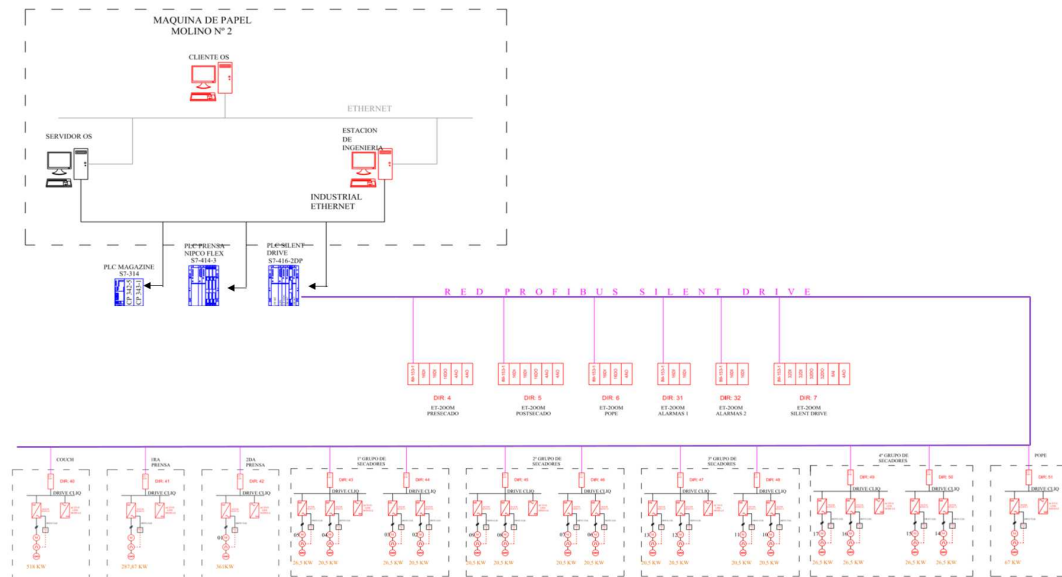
MAQUINA DE PAPEL
MOLINO Nº 2

CLIENTE OS

ETHERNET

SERVIDOR OS

ESTACION DE INGENIERIA

INDUSTRIAL ETHERNET

PLC MAGAZINE S7-314

PLC PRENSA NIPCO FLEX S7-414-3

PLC SILENT DRIVE S7-416-2DP

RED PROFIBUS SILENT DRIVE

DIR: 4
ET-200M
PRESECADO

DIR: 5
ET-200M
POSTSECADO

DIR: 6
ET-200M
POPE

DIR: 31
ET-200M
ALARMAS 1

DIR: 32
ET-200M
ALARMAS 2

DIR: 7
ET-200M
SILENT DRIVE

COUCH

1RA PRENSA

2DA PRENSA

1º GRUPO DE SECADORES

2º GRUPO DE SECADORES

3º GRUPO DE SECADORES

4º GRUPO DE SECADORES

POPE

DRIVE CLIQ

DIR: 40

DIR: 41

DIR: 42

DIR: 43

DIR: 44

DIR: 45

DIR: 46

DIR: 47

DIR: 48

DIR: 49

DIR: 50

DIR: 51

318 KW

207,87 KW

36 KW

26,5 KW

26,5 KW

26,5 KW

26,5 KW

26,5 KW

26,5 KW

26,5 KW

26,5 KW

26,5 KW

26,5 KW

26,5 KW

26,5 KW

26,5 KW

26,5 KW

26,5 KW

26,5 KW

67 KW